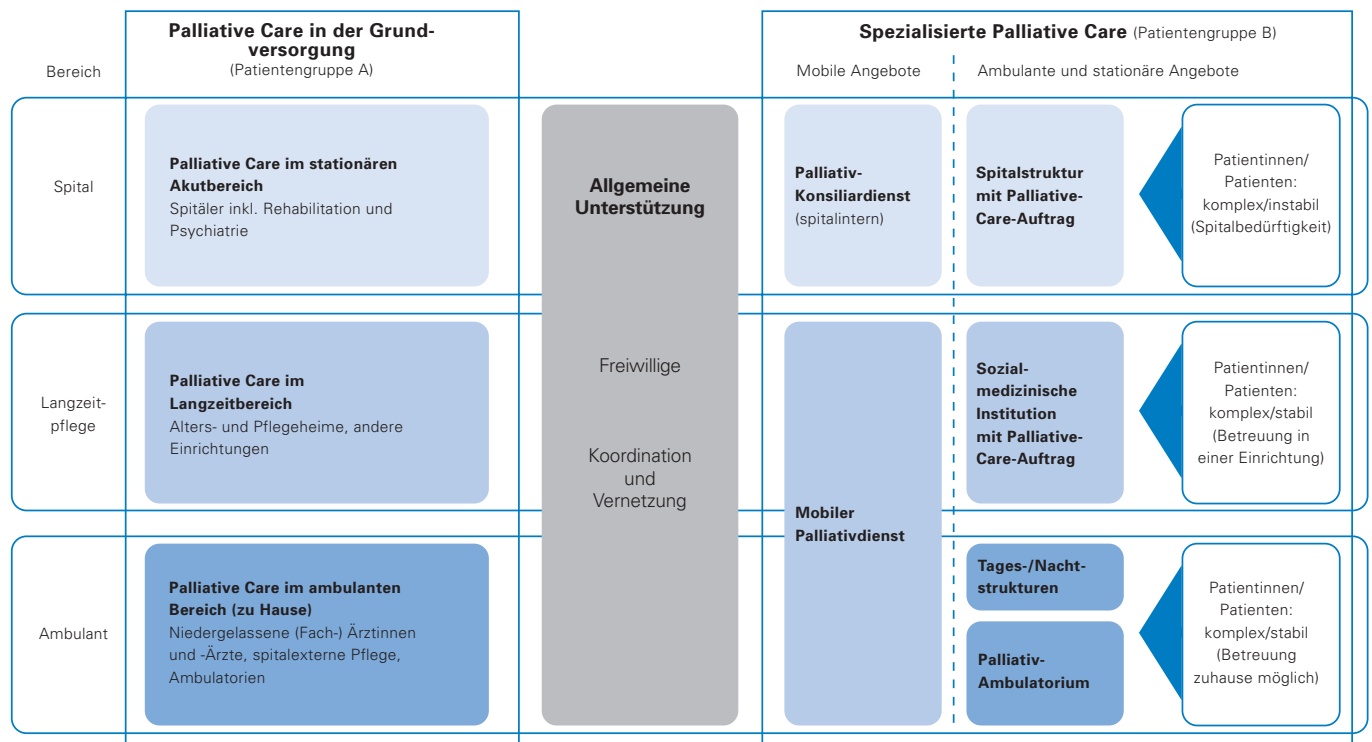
Bereich

Palliative Care in der Grundversorgung
(Patientengruppe A)

Spezialisierte Palliative Care (Patientengruppe B)

Mobile Angebote

Ambulante und stationäre Angebote

Spital

Palliative Care im stationären Akutbereich
Spitäler inkl. Rehabilitation und Psychiatrie

Allgemeine Unterstützung

Palliativ-Konsiliardienst
(spitalintern)

Spitalstruktur mit Palliative-Care-Auftrag

Patientinnen/ Patienten: komplex/instabil (Spitalbedürftigkeit)

Langzeitpflege

Palliative Care im Langzeitbereich
Alters- und Pflegeheime, andere Einrichtungen

Freiwillige

Koordination und Vernetzung

Mobiler Palliativdienst

Sozialmedizinische Institution mit Palliative-Care-Auftrag

Patientinnen/ Patienten: komplex/stabil (Betreuung in einer Einrichtung)

Ambulant

Palliative Care im ambulanten Bereich (zu Hause)
Niedergelassene (Fach-) Ärztinnen und -Ärzte, spitalexterne Pflege, Ambulatorien

Tages-/Nachtstrukturen

Palliativ-Ambulatorium

Patientinnen/ Patienten: komplex/stabil (Betreuung zuhause möglich)